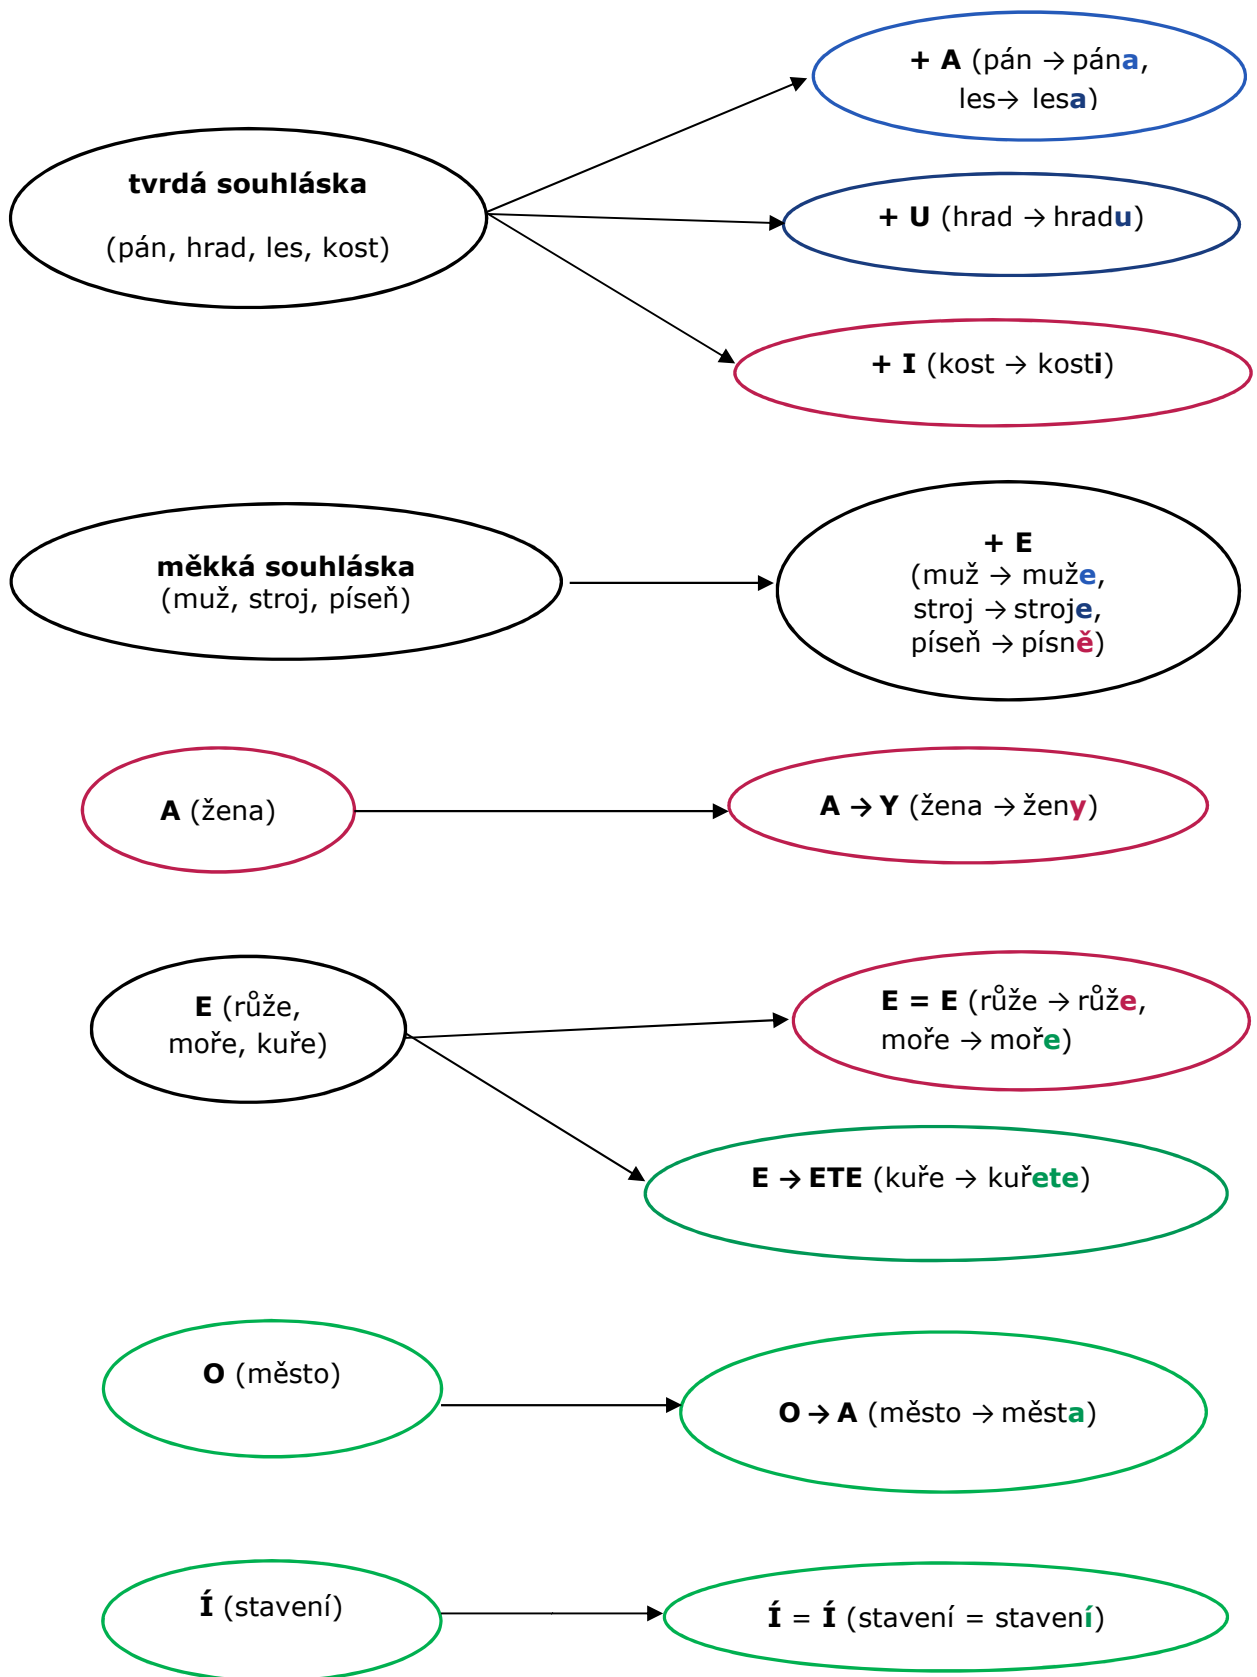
tvrdá souhláska

(pán, hrad, les, kost)

+ A (pán → pána, les→ lesa)

+ U (hrad → hradu)

+ I (kost → kosti)

měkká souhláska
(muž, stroj, píseň)

+ E
(muž → muže, stroj → stroje, píseň → písně)

A (žena)

A → Y (žena → ženy)

E (růže, moře, kuře)

E = E (růže → růže, moře → moře)

E → ETE (kuře → kuřete)

O (město)

O → A (město → města)

Í (stavení)

Í = Í (stavení = stavení)